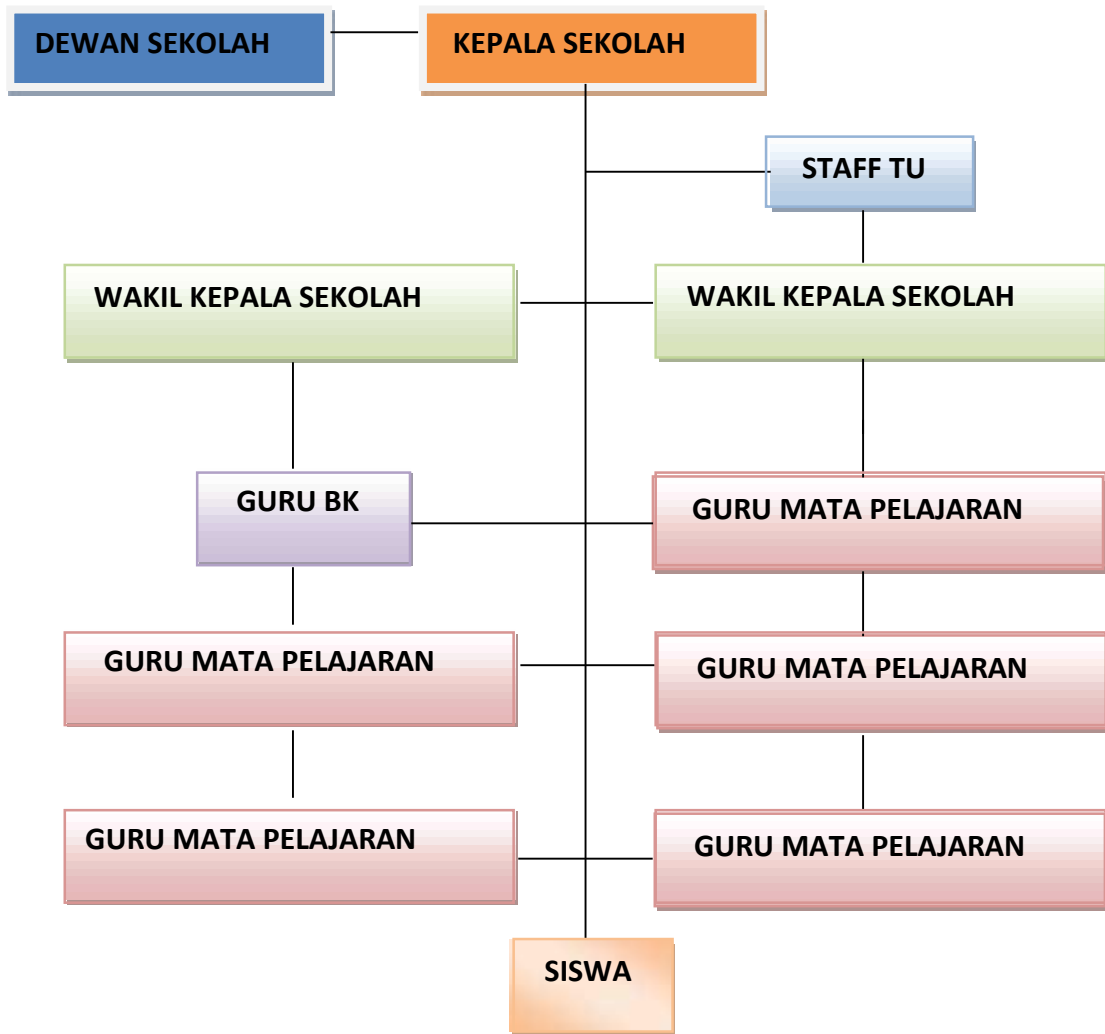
DEWAN SEKOLAH

KEPALA SEKOLAH

STAFF TU

WAKIL KEPALA SEKOLAH

WAKIL KEPALA SEKOLAH

GURU BK

GURU MATA PELAJARAN

GURU MATA PELAJARAN

GURU MATA PELAJARAN

GURU MATA PELAJARAN

GURU MATA PELAJARAN

SISWA